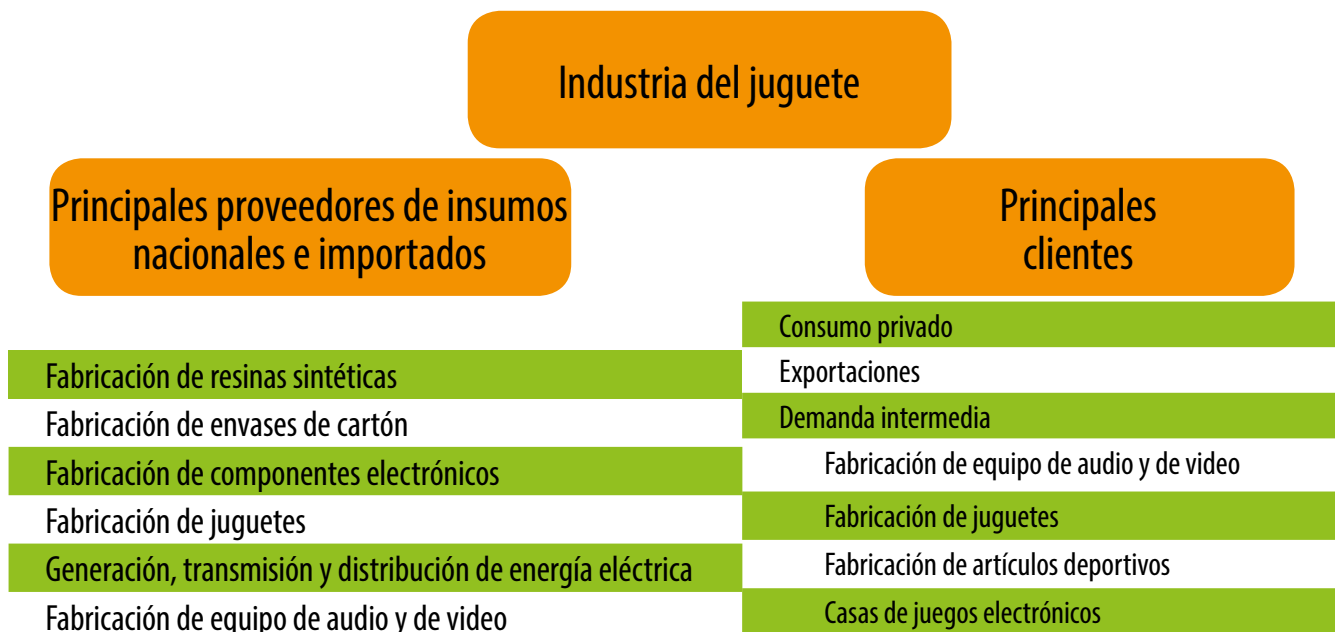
Industria del juguete

Principales proveedores de insumos nacionales e importados

Principales clientes

Fabricación de resinas sintéticas
Fabricación de envases de cartón
Fabricación de componentes electrónicos
Fabricación de juguetes
Generación, transmisión y distribución de energía eléctrica
Fabricación de equipo de audio y de video

Consumo privado
Exportaciones
Demanda intermedia
Fabricación de equipo de audio y de video
Fabricación de juguetes
Fabricación de artículos deportivos
Casas de juegos electrónicos